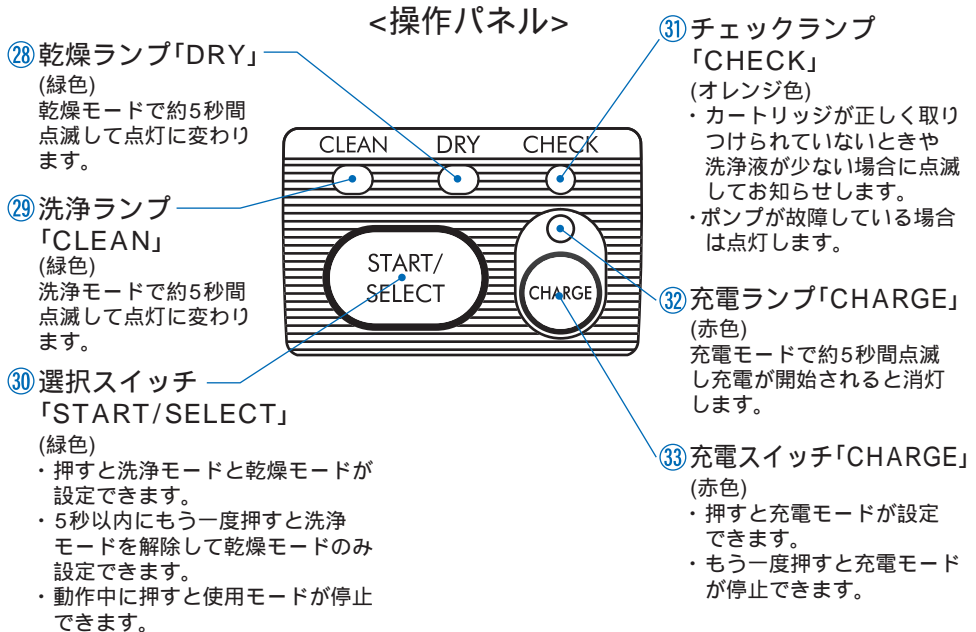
<操作パネル>

㉘乾燥ランプ「DRY」
(緑色)
乾燥モードで約5秒間点滅して点灯に変わります。

㉙洗浄ランプ「CLEAN」
(緑色)
洗浄モードで約5秒間点滅して点灯に変わります。

㉚選択スイッチ「START/SELECT」
(緑色)
・押すと洗浄モードと乾燥モードが設定できます。
・5秒以内にもう一度押すと洗浄モードを解除して乾燥モードのみ設定できます。
・動作中に押すと使用モードが停止できます。

CLEAN DRY CHECK

START/ SELECT

CHARGE

㉛チェックランプ「CHECK」
(オレンジ色)
・カートリッジが正しく取りつけられていないときや洗浄液が少ない場合に点滅してお知らせします。
・ポンプが故障している場合は点灯します。

㉜充電ランプ「CHARGE」
(赤色)
充電モードで約5秒間点滅し充電が開始されると消灯します。

㉝充電スイッチ「CHARGE」
(赤色)
・押すと充電モードが設定できます。
・もう一度押すと充電モードが停止できます。